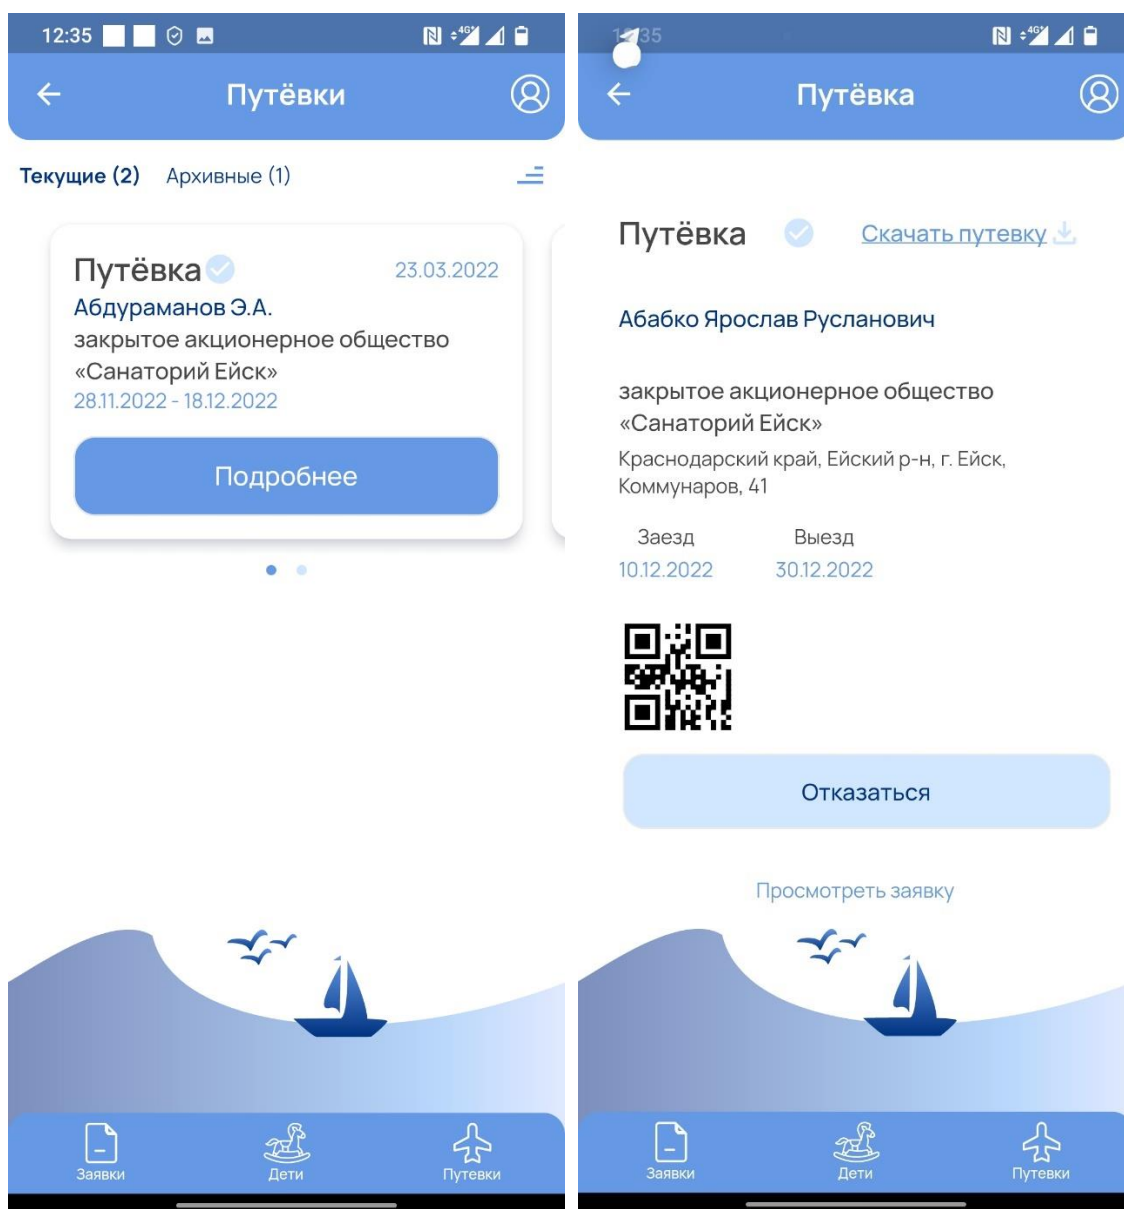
12:35

Путёвки

Текущие (2) Архивные (1)

Путёвка 23.03.2022
Абдураманов Э.А.
закрытое акционерное общество «Санаторий Ейск»
28.11.2022 - 18.12.2022

Подробнее

Заявки Дети Путевки

12:35

Путёвка

Путёвка Скачать путевку

Абабко Ярослав Русланович

закрытое акционерное общество «Санаторий Ейск»
Краснодарский край, Ейский р-н, г. Ейск, Коммунаров, 41

Заезд 10.12.2022
Выезд 30.12.2022

Отказаться

Просмотреть заявку

Заявки Дети Путевки